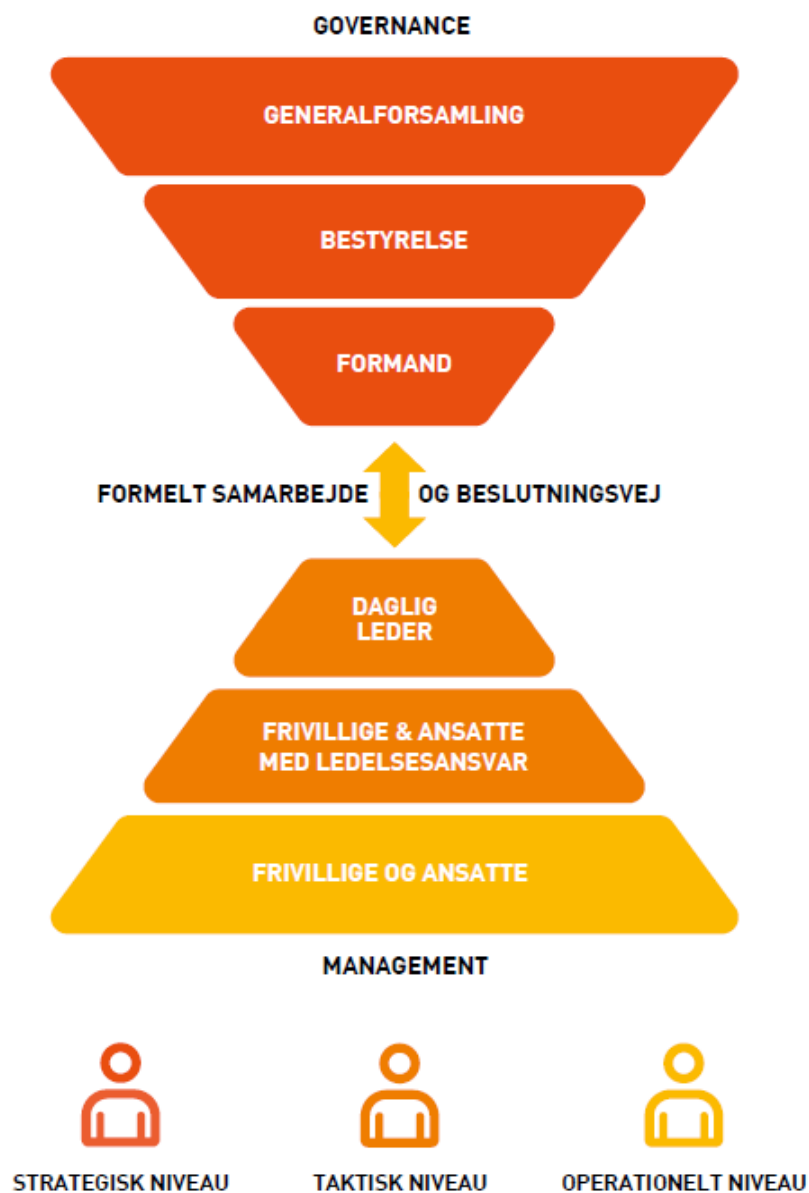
GOVERNANCE

GENERALFORSAMLING

BESTYRELSE

FORMAND

FORMELT SAMARBEJDE OG BESLUTNINGSVEJ

DAGLIG LEDER

FRIVILLIGE & ANSATTE MED LEDELSESANSVAR

FRIVILLIGE OG ANSATTE

MANAGEMENT

STRATEGISK NIVEAU

TAKTISK NIVEAU

OPERATIONELT NIVEAU